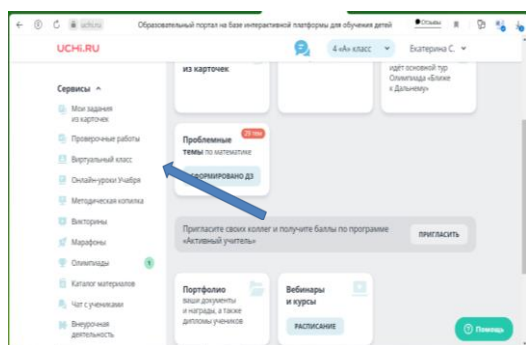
uchi.ru Образовательный портал на базе интерактивной платформы для обучения детей Отзывы

UCHI.RU

4 «А» класс Екатерина С.

из карточек

идёт основной тур Олимпиада «Ближе к Дальнему»

Сервисы ^

Мои задания из карточек

Проверочные работы

Виртуальный класс

Онлайн-уроки Учебра

Методическая копилка

Викторины

Марафоны

Олимпиады 1

Каталог материалов

Чат с учениками

Внеурочная деятельность

Проблемные темы по математике

20 тем

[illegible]ФОРМИРОВАНО ДЗ

Пригласите своих коллег и получите баллы по программе «Активный учитель»

ПРИГЛАСИТЬ

Портфолио ваши документы и награды, а также дипломы учеников

Вебинары и курсы

РАСПИСАНИЕ

Помощь